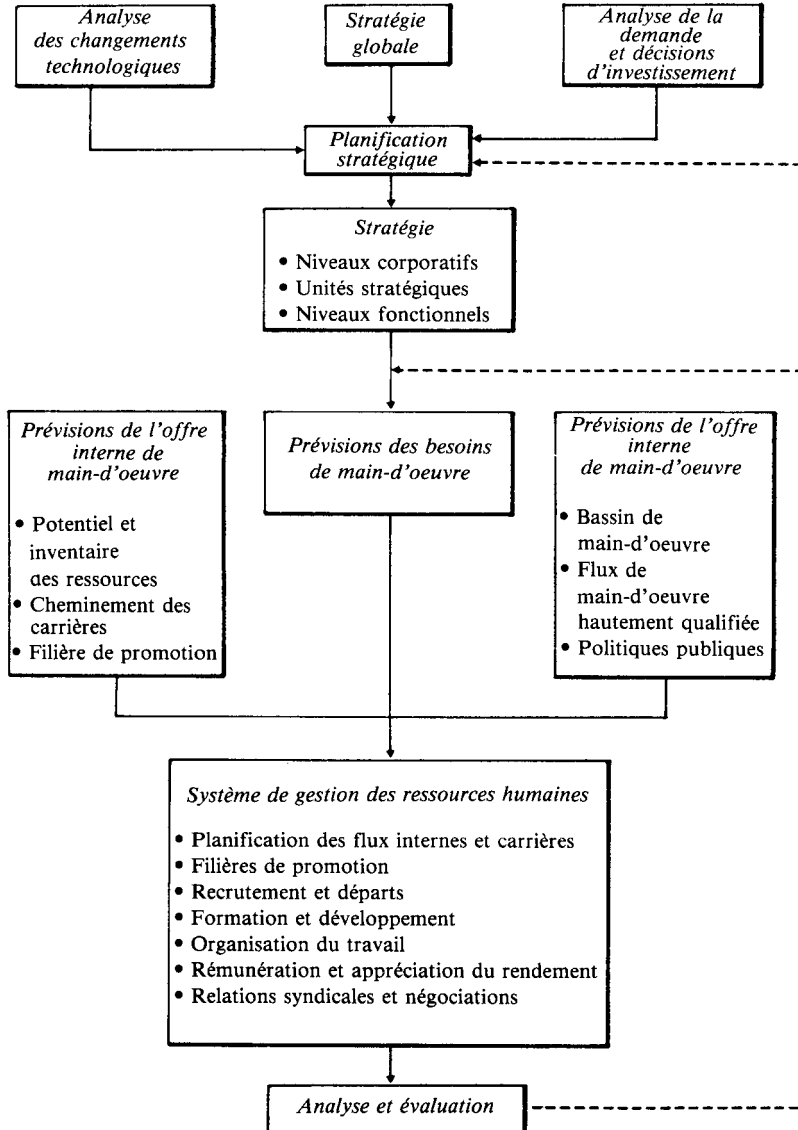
Analyse des changements technologiques

Stratégie globale

Analyse de la demande et décisions d'investissement

Planification stratégique

Stratégie
• Niveaux corporatifs
• Unités stratégiques
• Niveaux fonctionnels

Prévisions de l'offre interne de main-d'oeuvre
• Potentiel et inventaire des ressources
• Cheminement des carrières
• Filière de promotion

Prévisions des besoins de main-d'oeuvre

Prévisions de l'offre interne de main-d'oeuvre
• Bassin de main-d'oeuvre
• Flux de main-d'oeuvre hautement qualifiée
• Politiques publiques

Système de gestion des ressources humaines
• Planification des flux internes et carrières
• Filières de promotion
• Recrutement et départs
• Formation et développement
• Organisation du travail
• Rémunération et appréciation du rendement
• Relations syndicales et négociations

Analyse et évaluation